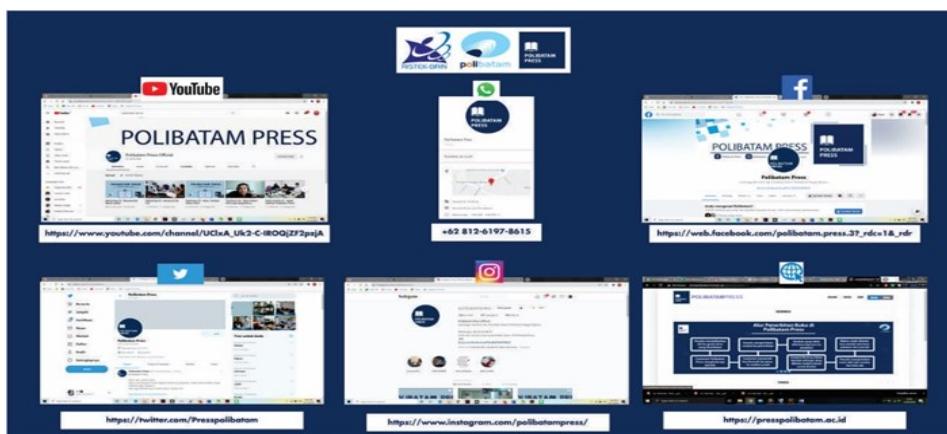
RISTEKDIKTI polibatam POLIBATAM PRESS

YouTube

POLIBATAM PRESS

https://www.youtube.com/channel/UClxA_Uk2-C-lROQjZF2pzjA

POLIBATAM PRESS

+62 812-6197-8615

f

POLIBATAM PRESS

Polibatam Press

https://web.facebook.com/polibatam.press.3?_rdc=1&_rdr

Polibatam Press

https://twitter.com/Presspolibatam

Instagram

https://www.instagram.com/polibatampress/

POLIBATAM PRESS

Alur Penerbitan Buku di Polibatam Press

https://presspolibatam.ac.id